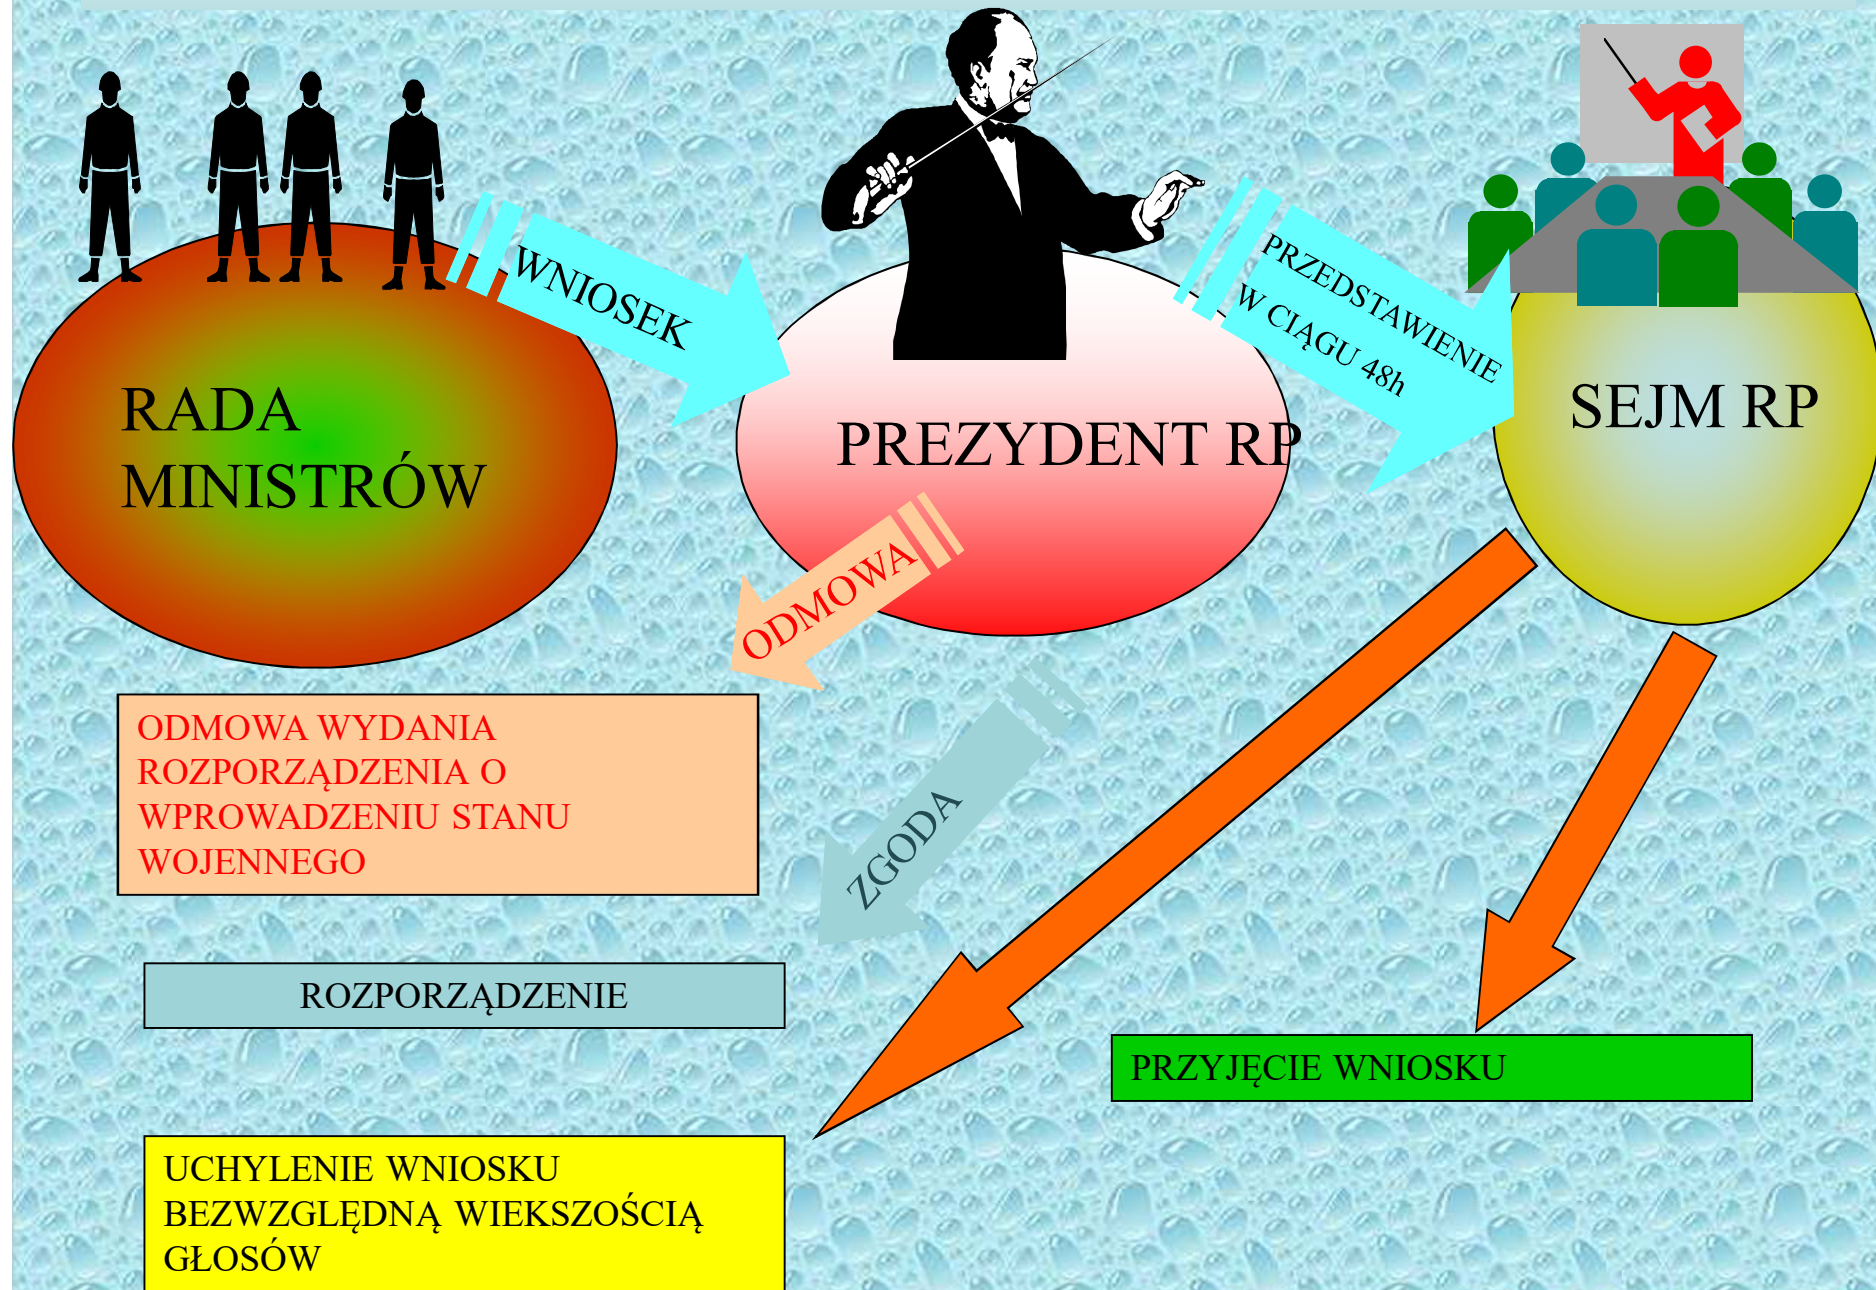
RADA MINISTRÓW

WNIOSEK

PREZYDENT RP

PRZEDSTAWIENIE W CIĄGU 48h

SEJM RP

ODMOWA

ODMOWA WYDANIA ROZPORZĄDZENIA O WPROWADZENIU STANU WOJENNEGO

ZGODA

ROZPORZĄDZENIE

PRZYJĘCIE WNIOSKU

UCHYLENIE WNIOSKU BEZWZGLĘDNĄ WIEKSZOŚCIĄ GŁOSÓW